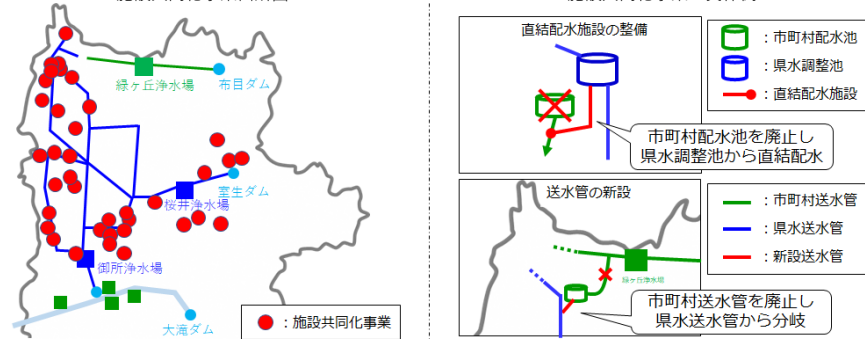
緑ヶ丘浄水場
布目ダム
室生ダム
桜井浄水場
御所浄水場
大滝ダム
：施設共同化事業

直結配水施設の整備
：市町村配水池
：県水調整池
：直結配水施設
市町村配水池を廃止し
県水調整池から直結配水

送水管の新設
：市町村送水管
：県水送水管
：新設送水管
緑ヶ丘浄水場
市町村送水管を廃止し
県水送水管から分岐